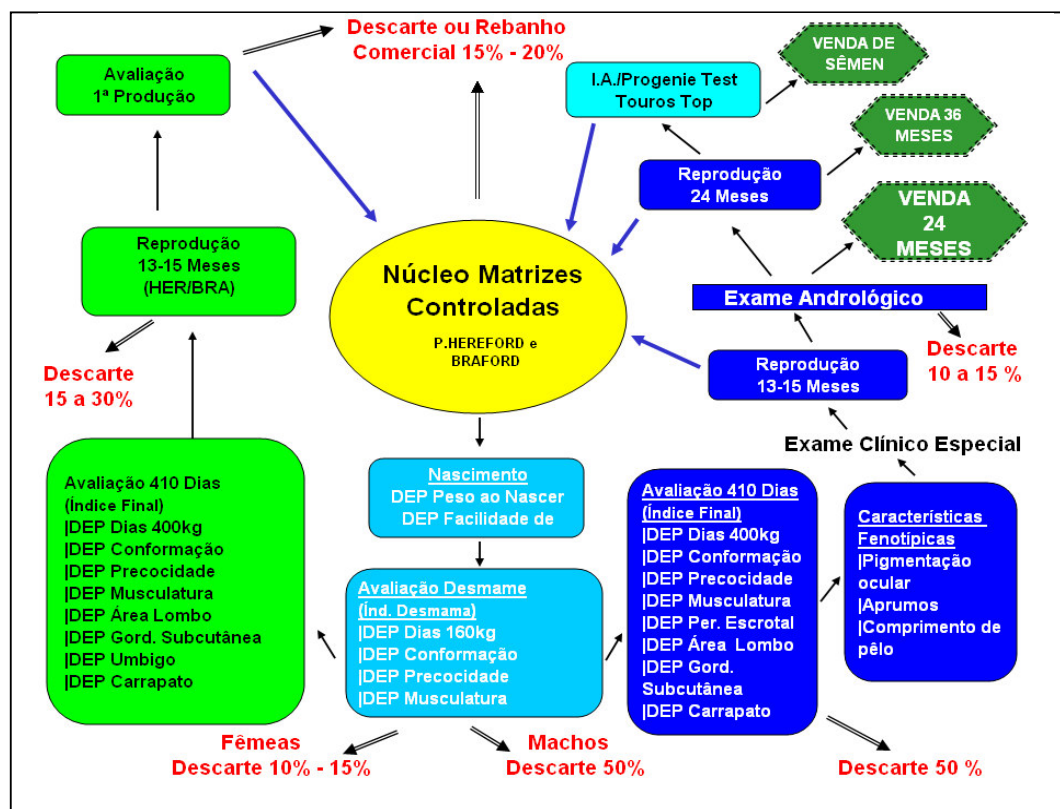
Descarte ou Rebanho Comercial 15% - 20%

Avaliação
1ª Produção

I.A./Progenie Test
Touros Top

VENDA DE SÊMEN

VENDA 36 MESES

Reprodução
24 Meses

VENDA
24
MESES

Reprodução
13-15 Meses
(HER/BRA)

Núcleo Matrizes Controladas

P.HEREFORD e BRAFORD

Exame Andrológico

Descarte
15 a 30%

Descarte
10 a 15 %

Reprodução
13-15 Meses

Exame Clínico Especial

Avaliação 410 Dias
(Índice Final)
|DEP Dias 400kg
|DEP Conformação
|DEP Precocidade
|DEP Musculatura
|DEP Área Lombo
|DEP Gord. Subcutânea
|DEP Umbigo
|DEP Carrapato

Nascimento
DEP Peso ao Nascer
DEP Facilidade de

Avaliação 410 Dias
(Índice Final)
|DEP Dias 400kg
|DEP Conformação
|DEP Precocidade
|DEP Musculatura
|DEP Per. Escrotal
|DEP Área Lombo
|DEP Gord. Subcutânea
|DEP Carrapato

Características Fenotípicas
|Pigmentação ocular
|Aprumos
|Comprimento de pêlo

Avaliação Desmame
(Índ. Desmama)
|DEP Dias 160kg
|DEP Conformação
|DEP Precocidade
|DEP Musculatura

Fêmeas
Descarte 10% - 15%

Machos
Descarte 50%

Descarte 50 %